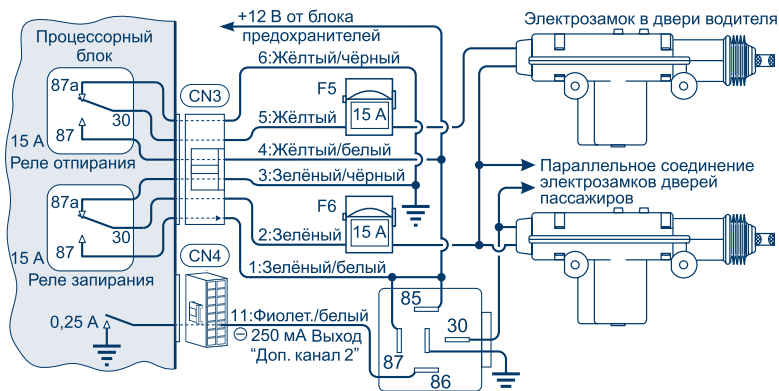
+12 В от блока предохранителей

Электрозамок в двери водителя

Процессорный блок

CN3

6:Жёлтый/чёрный

F5

15 A

87a

30

87

5:Жёлтый

15 A

Реле отпирания

4:Жёлтый/белый

Параллельное соединение электрозамков дверей пассажиров

3:Зелёный/чёрный

F6

87a

15 A

30

2:Зелёный

87

15 A

1:Зелёный/белый

Реле запирания

CN4

85

0,25 A

11:Фиолет./белый

⊖ 250 мА Выход "Доп. канал 2"

30

87

86